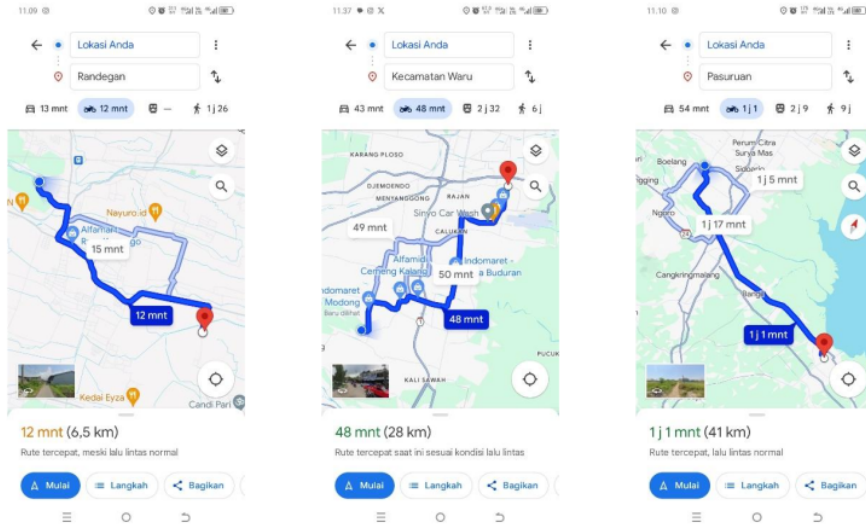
11.09

Lokasi Anda

Randegan

13 mnt 12 mnt — 1 j 26

Nayuro.id

Alfamart

15 mnt

12 mnt

Kedai Eyza

Candi Pari

12 mnt (6,5 km)

Rute tercepat, meski lalu lintas normal

Mulai Langkah Bagikan

11.37

Lokasi Anda

Kecamatan Waru

43 mnt 48 mnt 2 j 32 6 j

KARANG PLOSO

DJEMONDO

MENYANGGONG

RAJAN

Sinyo Car Wash

CALUKAN

49 mnt

Indomaret

Alfamidi Cemeng Kalang

50 mnt

a Buduran

ndomaret Modong

Baru dilihat

48 mnt

PUCUK

KALI SAWAH

48 mnt (28 km)

Rute tercepat saat ini sesuai kondisi lalu lintas

Mulai Langkah Bagikan

11.10

Lokasi Anda

Pasuruan

54 mnt 1 j 1 2 j 9 9 j

Perum Citra Surya Mas

Boelang

Sidoarjo

1 j 5 mnt

Ngoro

1 j 17 mnt

Cangkringmalang

Bangil

1 j 1 mnt

1 j 1 mnt (41 km)

Rute tercepat, lalu lintas normal

Mulai Langkah Bagikan